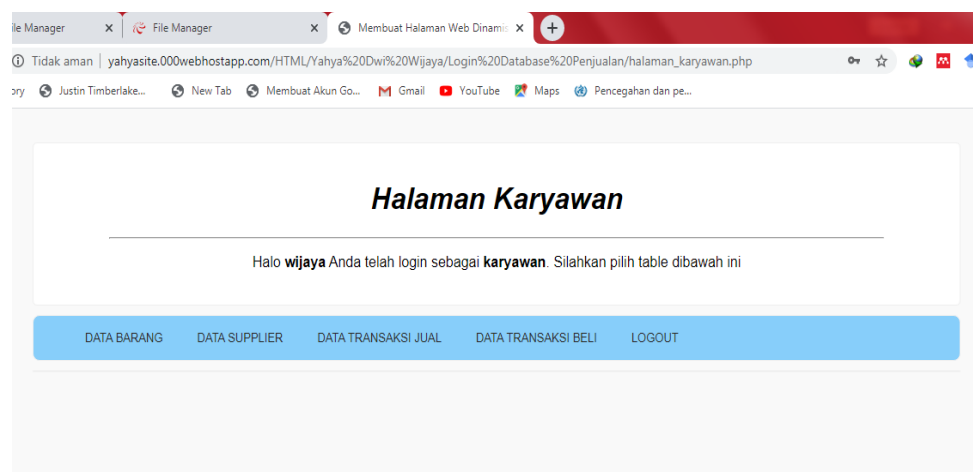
ile Manager × File Manager × Membuat Halaman Web Dinami ×

Tidak aman | yahyasite.000webhostapp.com/HTML/Yahya%20Dwi%20Wijaya/Login%20Database%20Penjualan/halaman_karyawan.php

ory Justin Timberlake... New Tab Membuat Akun Go... Gmail YouTube Maps Pencegahan dan pe...

Halaman Karyawan

Halo **wijaya** Anda telah login sebagai **karyawan**. Silahkan pilih table dibawah ini

DATA BARANG DATA SUPPLIER DATA TRANSAKSI JUAL DATA TRANSAKSI BELI LOGOUT